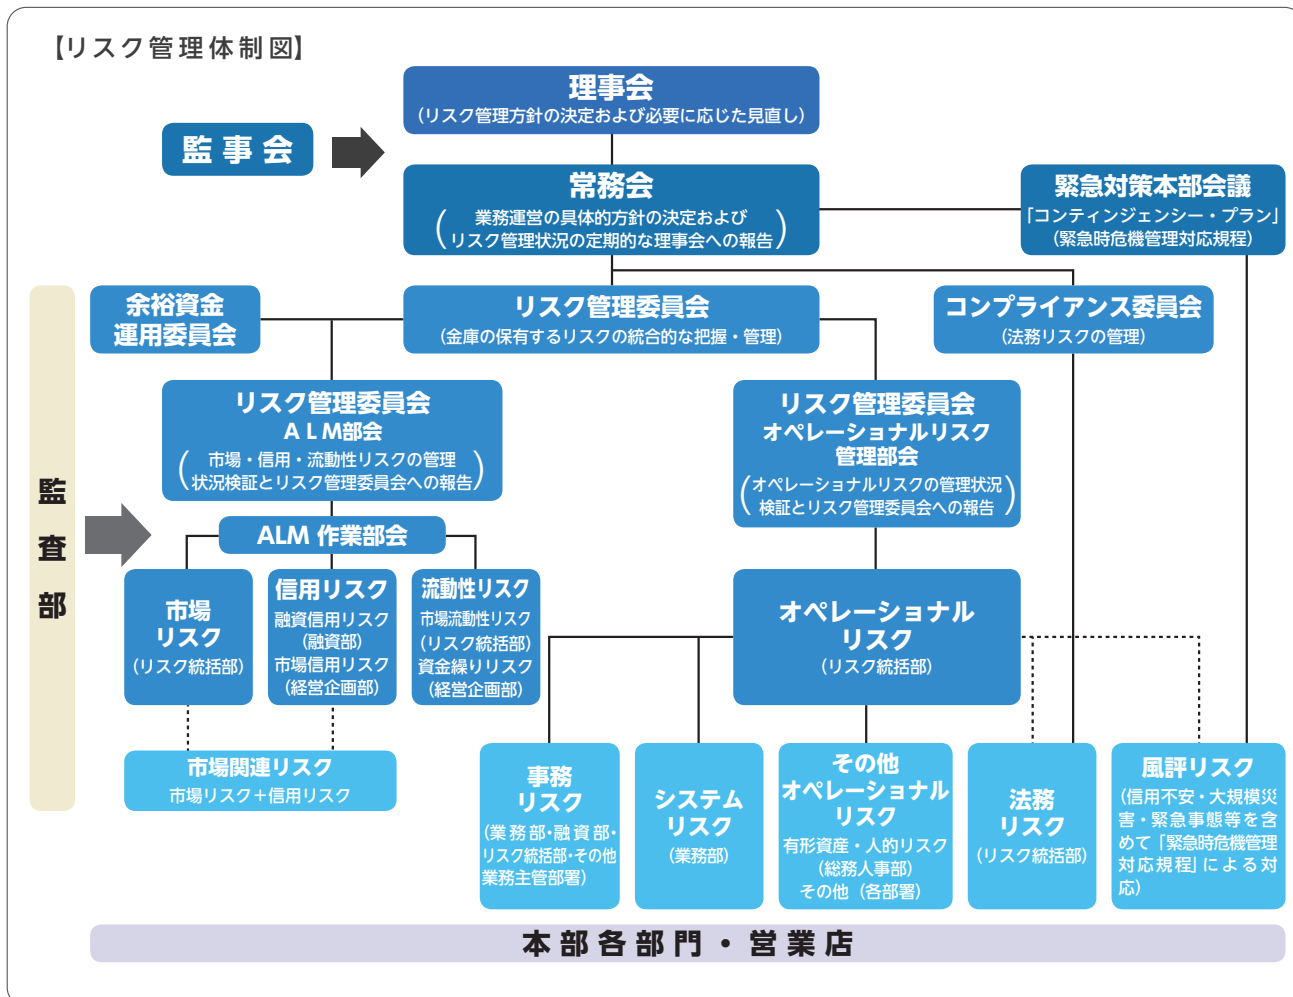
【リスク管理体制図】

理事会
（リスク管理方針の決定および必要に応じた見直し）

監事会

常務会
（業務運営の具体的方針の決定および リスク管理状況の定期的な理事会への報告）

緊急対策本部会議
「コンティンジェンシー・プラン」
（緊急時危機管理対応規程）

監査部

余裕資金運用委員会

リスク管理委員会
（金庫の保有するリスクの統合的な把握・管理）

コンプライアンス委員会
（法務リスクの管理）

リスク管理委員会
ＡＬＭ部会
（市場・信用・流動性リスクの管理状況検証とリスク管理委員会への報告）

リスク管理委員会
オペレーショナルリスク管理部会
（オペレーショナルリスクの管理状況検証とリスク管理委員会への報告）

ALM 作業部会

市場リスク
（リスク統括部）

信用リスク
融資信用リスク
（融資部）
市場信用リスク
（経営企画部）

流動性リスク
市場流動性リスク
（リスク統括部）
資金繰りリスク
（経営企画部）

オペレーショナルリスク
（リスク統括部）

市場関連リスク
市場リスク＋信用リスク

事務リスク
（業務部・融資部・リスク統括部・その他業務主管部署）

システムリスク
（業務部）

その他オペレーショナルリスク
有形資産・人的リスク
（総務人事部）
その他（各部署）

法務リスク
（リスク統括部）

風評リスク
（信用不安・大規模災害・緊急事態等を含めて「緊急時危機管理対応規程」による対応）

本部各部門・営業店